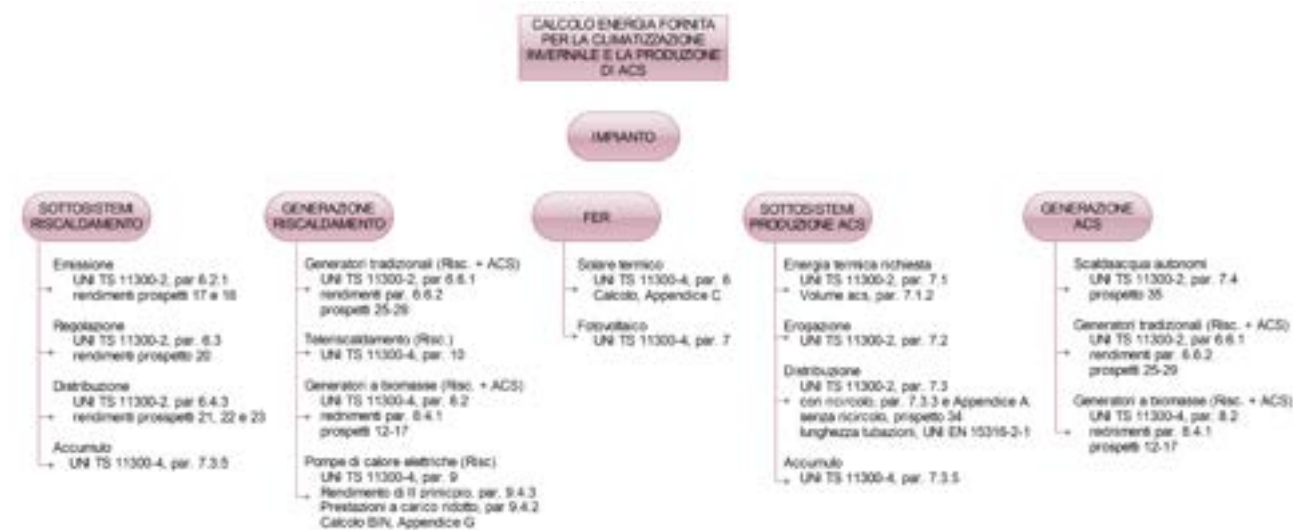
CALCOLO ENERGIA FORNITA PER LA CLIMATIZZAZIONE INVERNALE E LA PRODUZIONE DI ACS

IMPIANTO

SOTTOSISTEMI RISCALDAMENTO

Emissione
UNI TS 11300-2, par. 6.2.1
rendimenti prospetti 17 e 18

Regolazione
UNI TS 11300-2, par. 6.3
rendimenti prospetto 20

Distribuzione
UNI TS 11300-2, par. 6.4.3
rendimenti prospetti 21, 22 e 23

Accumulo
UNI TS 11300-4, par. 7.3.5

GENERAZIONE RISCALDAMENTO

Generatori tradizionali (Risc. + ACS)
UNI TS 11300-2, par. 6.6.1
rendimenti par. 6.6.2
prospetti 25-29

Teleriscaldamento (Risc.)
UNI TS 11300-4, par. 10

Generatori a biomasse (Risc. + ACS)
UNI TS 11300-4, par. 8.2
rednimenti par. 8.4.1
prospetti 12-17

Pompe di calore elettriche (Risc)
UNI TS 11300-4, par. 9
Rendimento di II principio, par. 9.4.3
Prestazioni a carico ridotto, par 9.4.2
Calcolo BIN, Appendice G

FER

Solare termico
UNI TS 11300-4, par. 6
Calcolo, Appendice C

Fotovoltaico
UNI TS 11300-4, par. 7

SOTTOSISTEMI PRODUZIONE ACS

Energia termica richiesta
UNI TS 11300-2, par. 7.1
Volume acs, par. 7.1.2

Erogazione
UNI TS 11300-2, par. 7.2

Distribuzione
UNI TS 11300-2, par. 7.3
con ricircolo, par. 7.3.3 e Appendice A
senza ricircolo, prospetto 34
lunghezza tubazioni, UNI EN 15316-2-1

Accumulo
UNI TS 11300-4, par. 7.3.5

GENERAZIONE ACS

Scaldacqua autonomi
UNI TS 11300-2, par. 7.4
prospetto 35

Generatori tradizionali (Risc. + ACS)
UNI TS 11300-2, par 6.6.1
rendimenti par. 6.6.2
prospetti 25-29

Generatori a biomasse (Risc. + ACS)
UNI TS 11300-4, par. 8.2
rednimenti par. 8.4.1
prospetti 12-17